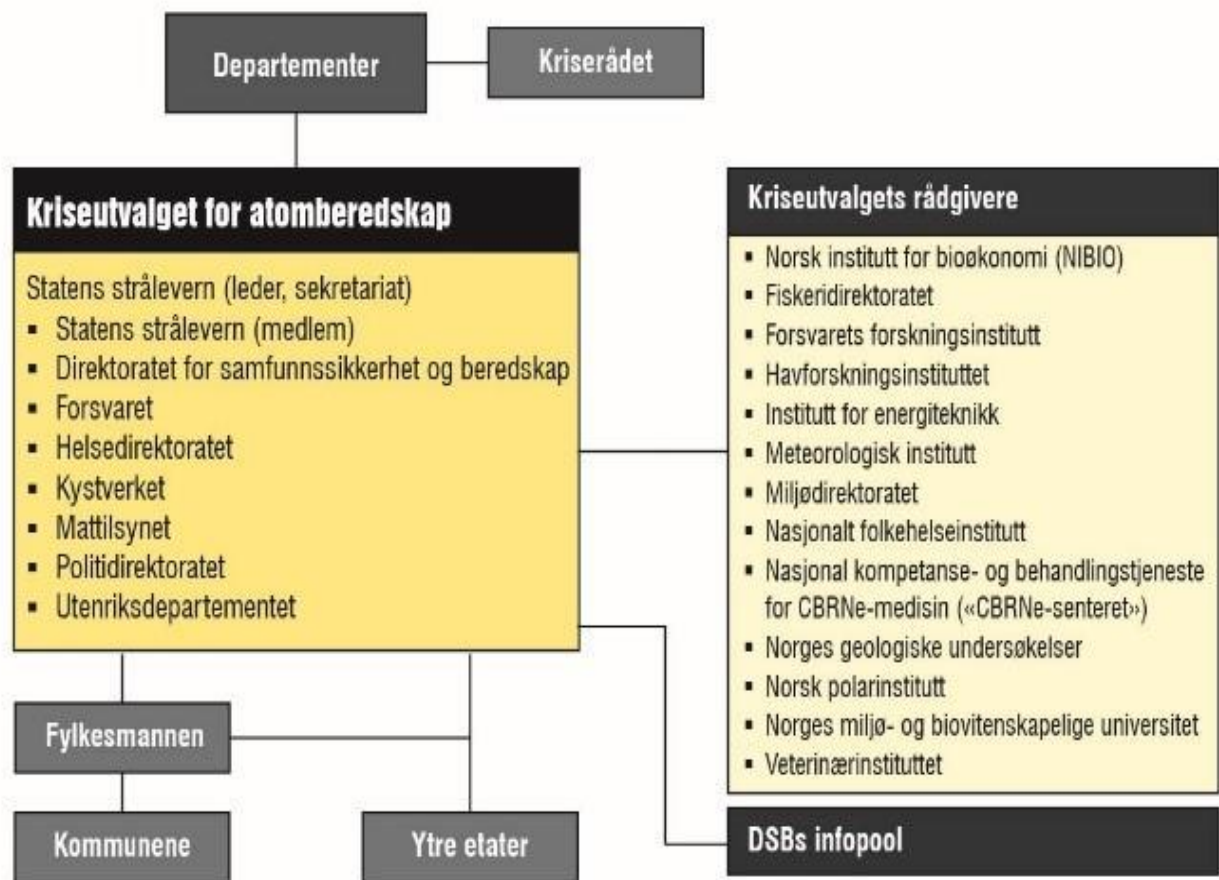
Departementer

Kriserådet

Kriseutvalget for atomberedskap

Statens strålevern (leder, sekretariat)
- Statens strålevern (medlem)
- Direktoratet for samfunnssikkerhet og beredskap
- Forsvaret
- Helsedirektoratet
- Kystverket
- Mattilsynet
- Politidirektoratet
- Utenriksdepartementet

Kriseutvalgets rådgivere

- Norsk institutt for bioøkonomi (NIBIO)
- Fiskeridirektoratet
- Forsvarets forskningsinstitutt
- Havforskningsinstituttet
- Institutt for energiteknikk
- Meteorologisk institutt
- Miljødirektoratet
- Nasjonalt folkehelseinstitutt
- Nasjonal kompetanse- og behandlingstjeneste for CBRNe-medisin («CBRNe-senteret»)
- Norges geologiske undersøkelser
- Norsk polarinstitutt
- Norges miljø- og biovitenskapelige universitet
- Veterinærinstituttet

Fylkesmannen

Kommunene

Ytre etater

DSBs infopool